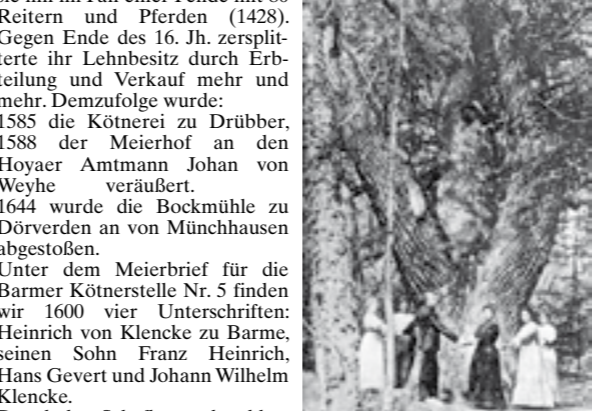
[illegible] ihn im Fall einer Fehde mit 30 Reitern und Pferden (1428). Gegen Ende des 16. Jh. zersplitterte ihr Lehnbesitz durch Erbteilung und Verkauf mehr und mehr. Demzufolge wurde:

1585 die Kötnerei zu Drübber, 1588 der Meierhof an den Hoyaer Amtmann Johan von Weyhe veräußert.

1644 wurde die Bockmühle zu Dörverden an von Münchhausen abgestoßen.

Unter dem Meierbrief für die Barmer Kötnerstelle Nr. 5 finden wir 1600 vier Unterschriften: Heinrich von Klencke zu Barme, seinen Sohn Franz Heinrich, Hans Gevert und Johann Wilhelm Klencke.

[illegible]